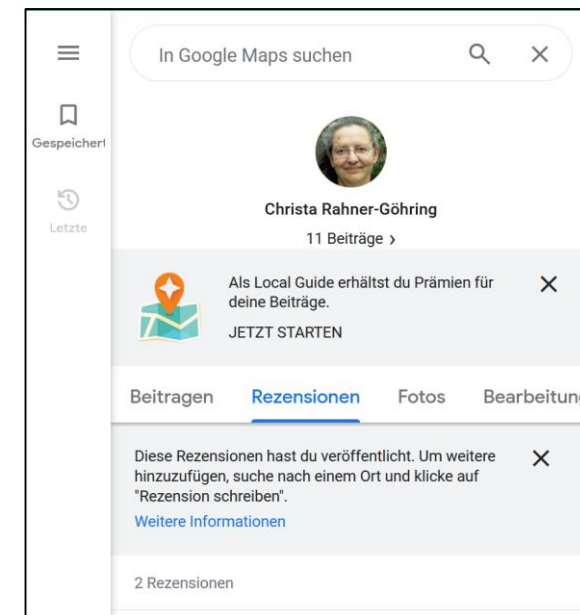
Gespeichert

Letzte

In Google Maps suchen

Christa Rahner-Göhring

11 Beiträge ›

Als Local Guide erhältst du Prämien für deine Beiträge.

JETZT STARTEN

Beitragen Rezensionen Fotos Bearbeitung

Diese Rezensionen hast du veröffentlicht. Um weitere hinzuzufügen, suche nach einem Ort und klicke auf "Rezension schreiben".

Weitere Informationen

2 Rezensionen